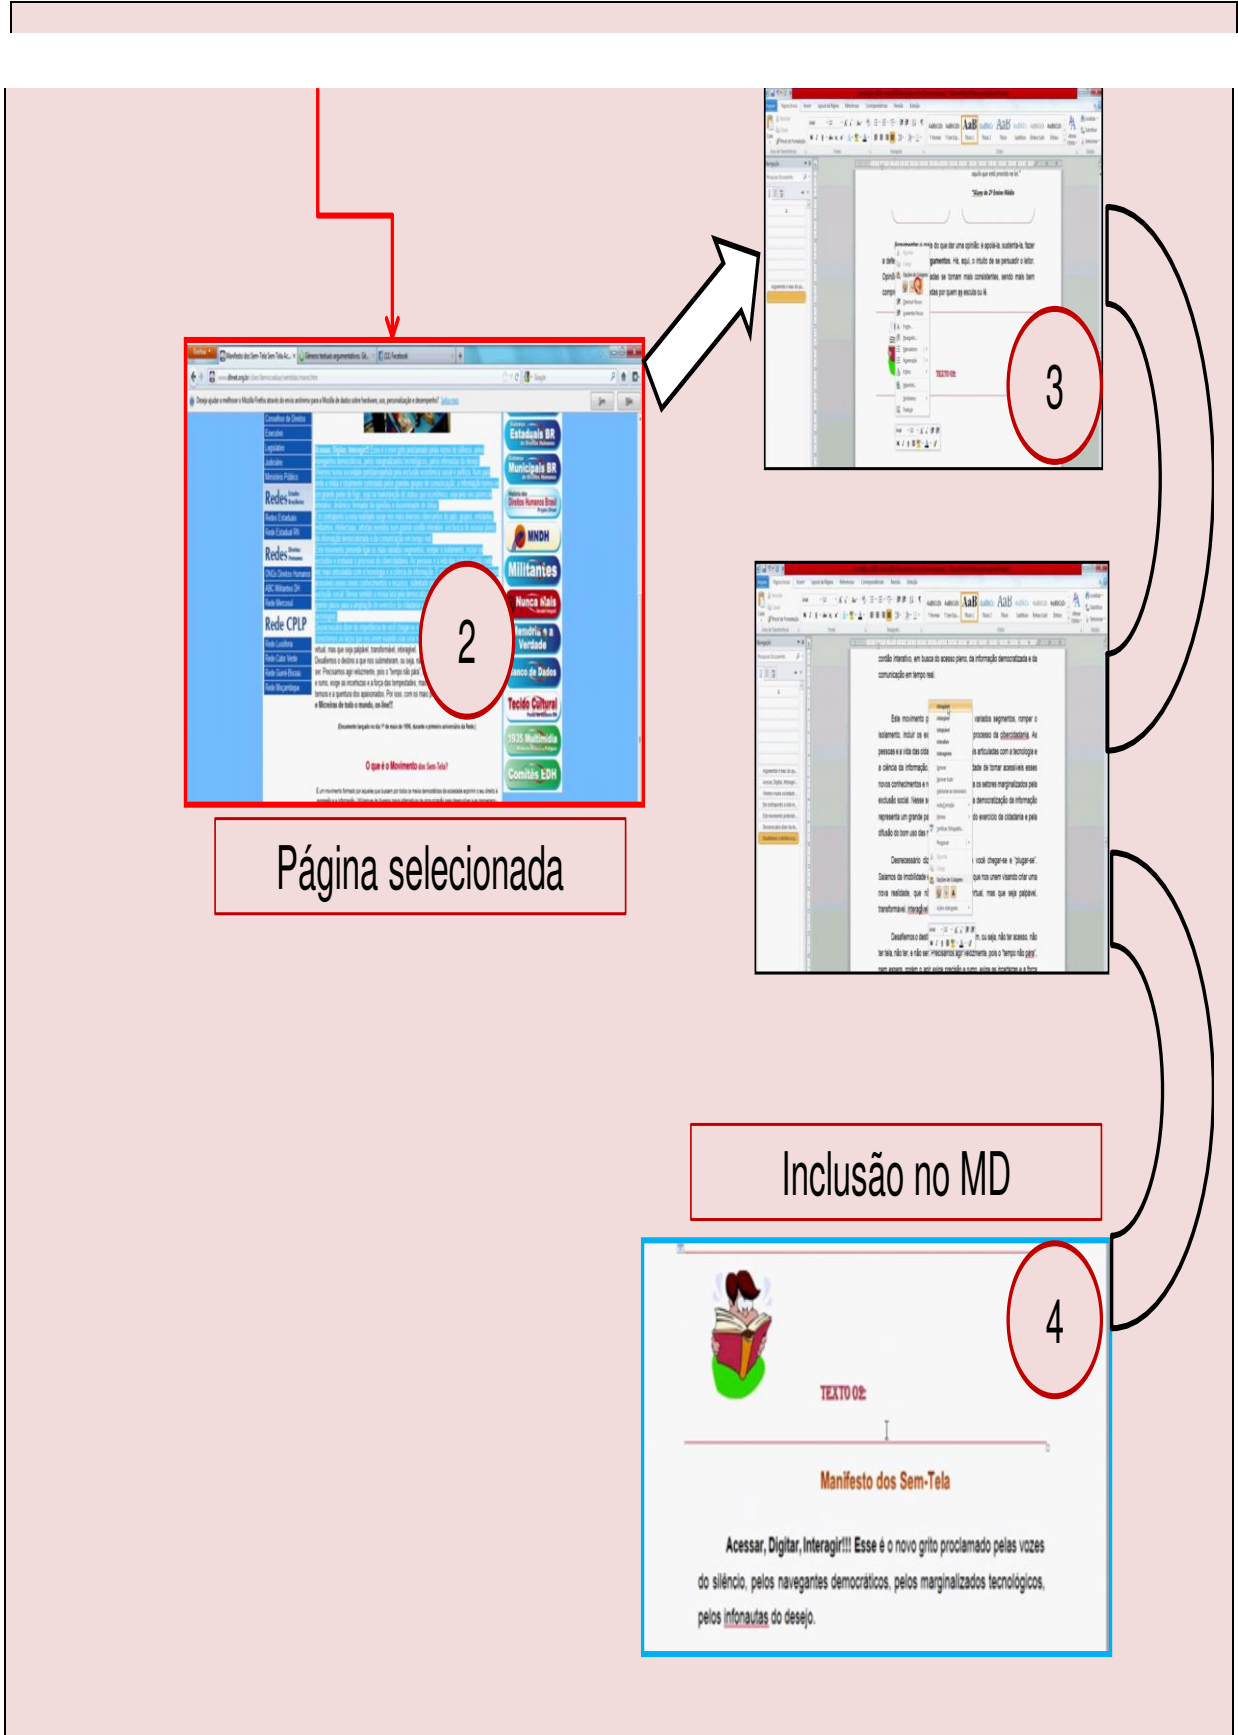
3

2

Página selecionada

Inclusão no MD

4

TEXTO 02:

Manifesto dos Sem-Tela

Acessar, Digitar, Interagir!!! Esse é o novo grito proclamado pelas vozes do silêncio, pelos navegantes democráticos, pelos marginalizados tecnológicos, pelos infonautas do desejo.